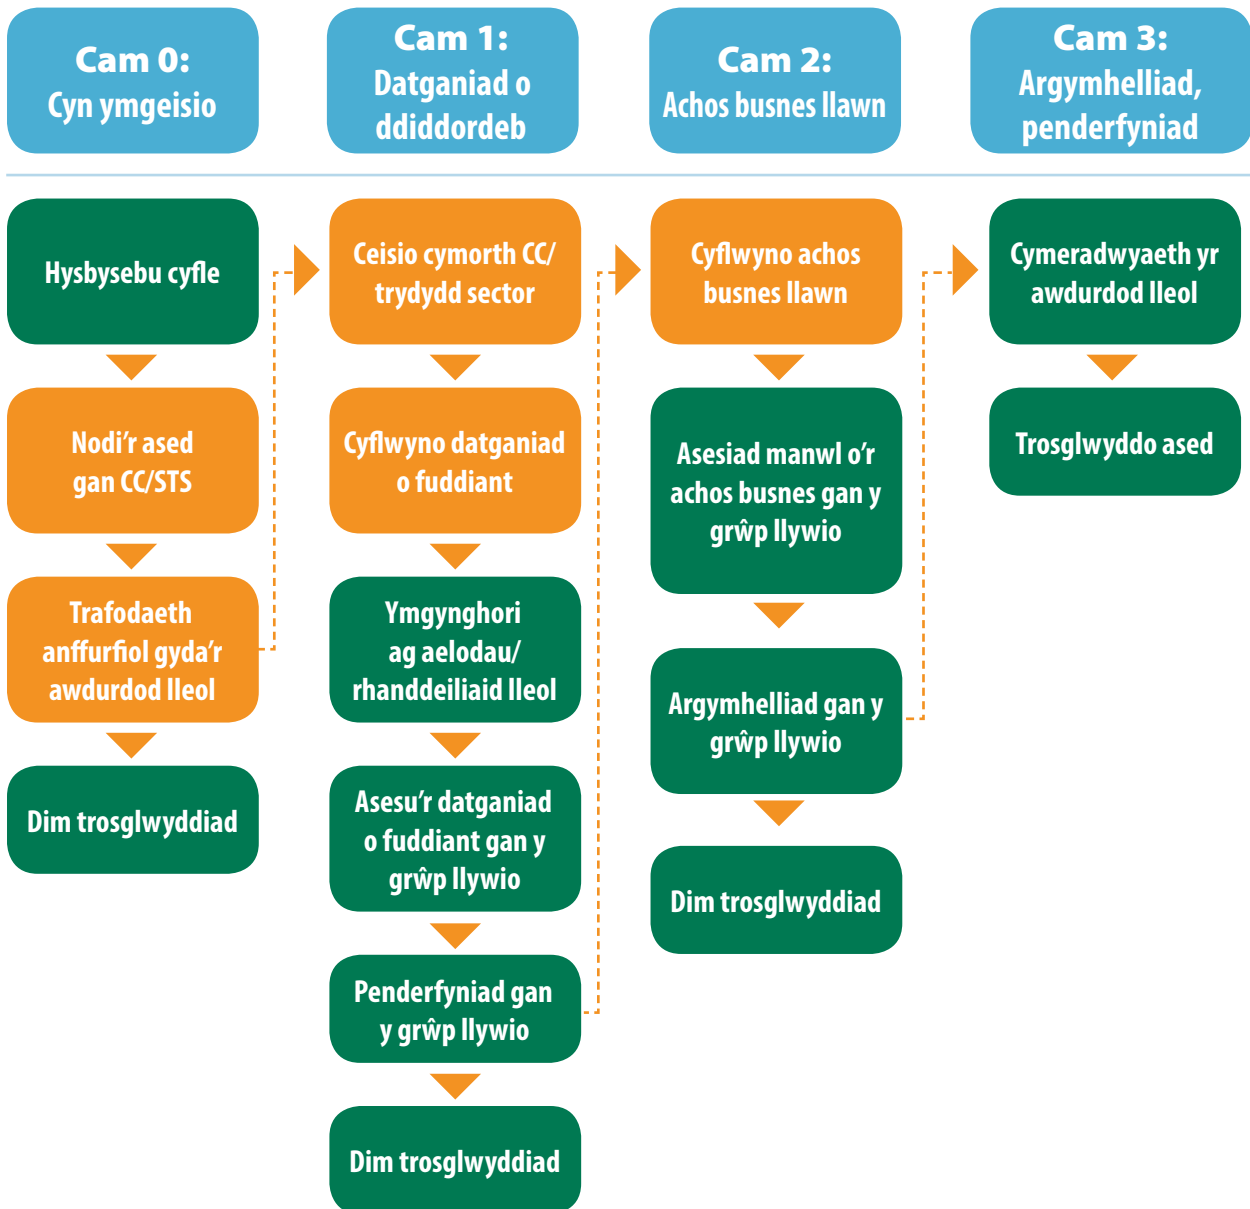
Cam 0:
Cyn ymgeisio

Hysbysebu cyfle

Nodi'r ased gan CC/STS

Trafodaeth anffurfiol gyda'r awdurdod lleol

Dim trosglwyddiad

Cam 1:
Datganiad o ddiddordeb

Ceisio cymorth CC/ trydydd sector

Cyflwyno datganiad o fuddiant

Ymgynghori ag aelodau/ rhanddeiliaid lleol

Asesu'r datganiad o fuddiant gan y grŵp llywio

Penderfyniad gan y grŵp llywio

Dim trosglwyddiad

Cam 2:
Achos busnes llawn

Cyflwyno achos busnes llawn

Asesiad manwl o'r achos busnes gan y grŵp llywio

Argymhelliad gan y grŵp llywio

Dim trosglwyddiad

Cam 3:
Argymhelliad, penderfyniad

Cymeradwyaeth yr awdurdod lleol

Trosglwyddo ased